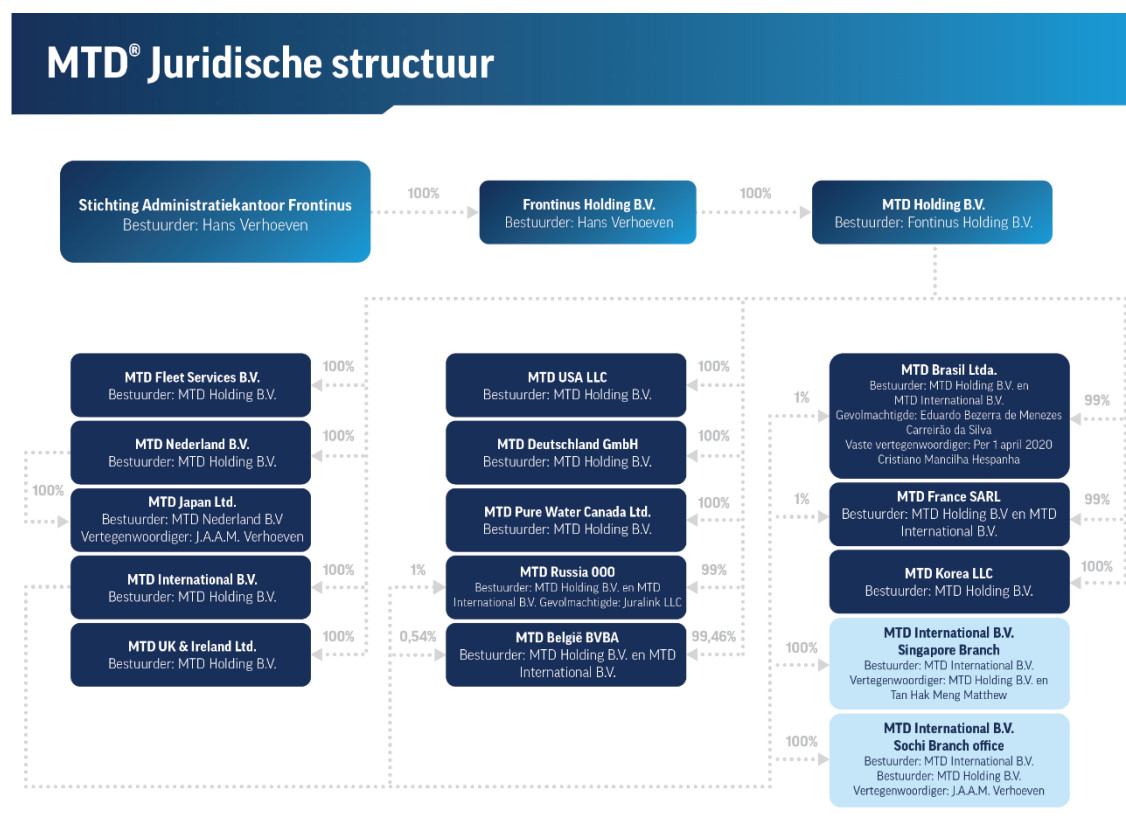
MTD® Juridische structuur

Stichting Administratiekantoor Frontinus
Bestuurder: Hans Verhoeven

100%

Frontinus Holding B.V.
Bestuurder: Hans Verhoeven

100%

MTD Holding B.V.
Bestuurder: Fontinus Holding B.V.

100%
MTD Fleet Services B.V.
Bestuurder: MTD Holding B.V.

100%
MTD Nederland B.V.
Bestuurder: MTD Holding B.V.

100%
MTD Japan Ltd.
Bestuurder: MTD Nederland B.V
Vertegenwoordiger: J.A.A.M. Verhoeven

100%
MTD International B.V.
Bestuurder: MTD Holding B.V.

100%
MTD UK & Ireland Ltd.
Bestuurder: MTD Holding B.V.

100%
MTD USA LLC
Bestuurder: MTD Holding B.V.

100%
MTD Deutschland GmbH
Bestuurder: MTD Holding B.V.

100%
MTD Pure Water Canada Ltd.
Bestuurder: MTD Holding B.V.

1%
99%
MTD Russia 000
Bestuurder: MTD Holding B.V. en MTD International B.V. Gevolmachtigde: Juralink LLC

0,54%
99,46%
MTD België BVBA
Bestuurder: MTD Holding B.V. en MTD International B.V.

1%
99%
MTD Brasil Ltda.
Bestuurder: MTD Holding B.V. en MTD International B.V.
Gevolmachtigde: Eduardo Bezerra de Menezes Carreirão da Silva
Vaste vertegenwoordiger: Per 1 april 2020 Cristiano Mancilha Hespanha

1%
99%
MTD France SARL
Bestuurder: MTD Holding B.V. en MTD International B.V.

100%
MTD Korea LLC
Bestuurder: MTD Holding B.V.

100%
MTD International B.V.
Singapore Branch
Bestuurder: MTD International B.V.
Vertegenwoordiger: MTD Holding B.V. en Tan Hak Meng Matthew

100%
MTD International B.V.
Sochi Branch office
Bestuurder: MTD International B.V.
Bestuurder: MTD Holding B.V.
Vertegenwoordiger: J.A.A.M. Verhoeven